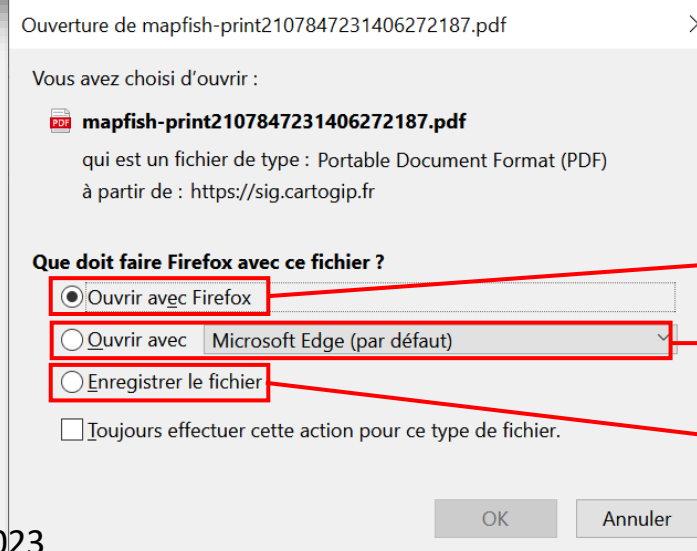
Ouverture de mapfish-print2107847231406272187.pdf

Vous avez choisi d'ouvrir :

PDF mapfish-print2107847231406272187.pdf

qui est un fichier de type : Portable Document Format (PDF)

à partir de : https://sig.cartogip.fr

Que doit faire Firefox avec ce fichier ?

Ouvrir avec Firefox

Ouvrir avec Microsoft Edge (par défaut)

Enregistrer le fichier

Toujours effectuer cette action pour ce type de fichier.

OK Annuler

023